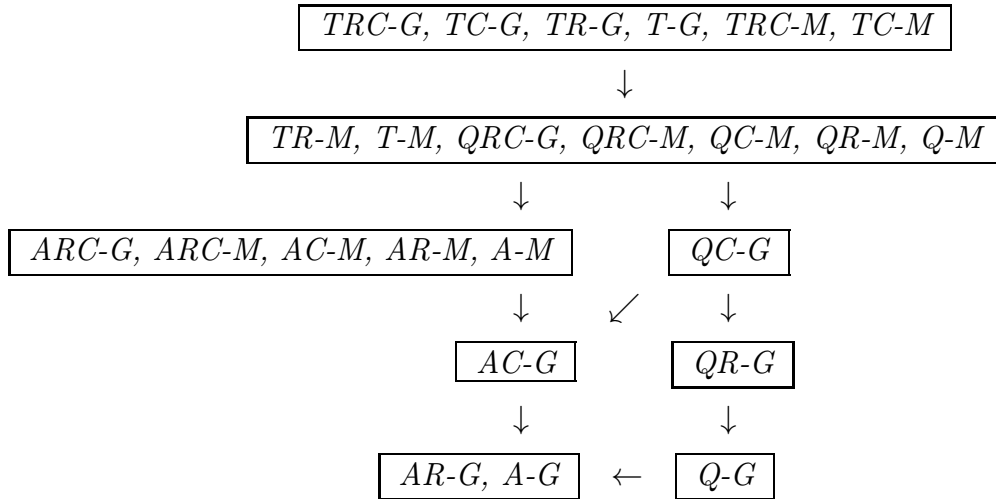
TRC-G, TC-G, TR-G, T-G, TRC-M, TC-M

$\downarrow$

TR-M, T-M, QRC-G, QRC-M, QC-M, QR-M, Q-M

$\downarrow$ $\downarrow$

ARC-G, ARC-M, AC-M, AR-M, A-M

QC-G

$\downarrow$ $\swarrow$ $\downarrow$

AC-G

QR-G

$\downarrow$ $\downarrow$

AR-G, A-G $\leftarrow$ Q-G